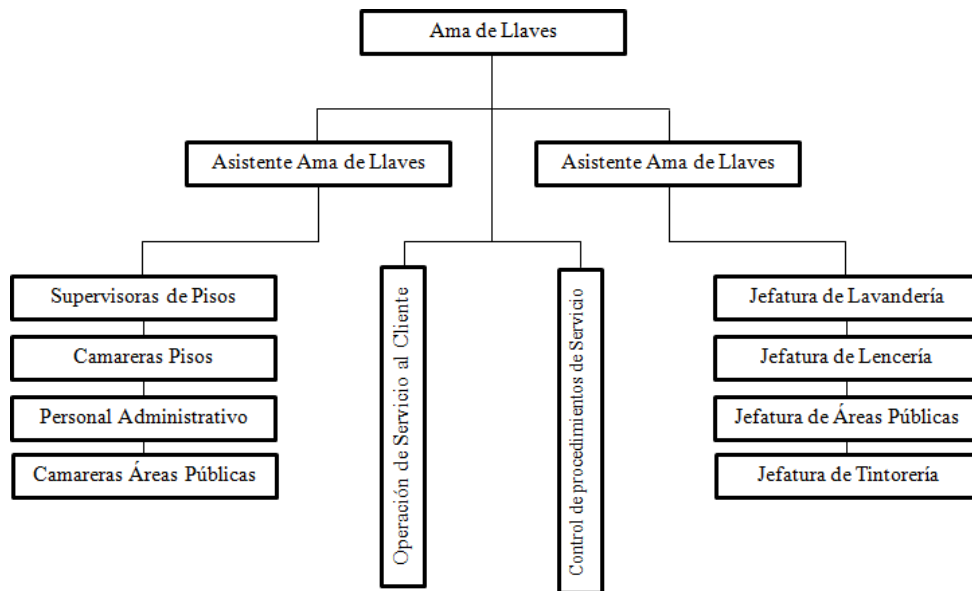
Ama de Llaves

Asistente Ama de Llaves

Asistente Ama de Llaves

Supervisoras de Pisos

Camareras Pisos

Personal Administrativo

Camareras Áreas Públicas

Operación de Servicio al Cliente

Control de procedimientos de Servicio

Jefatura de Lavandería

Jefatura de Lencería

Jefatura de Áreas Públicas

Jefatura de Tintorería